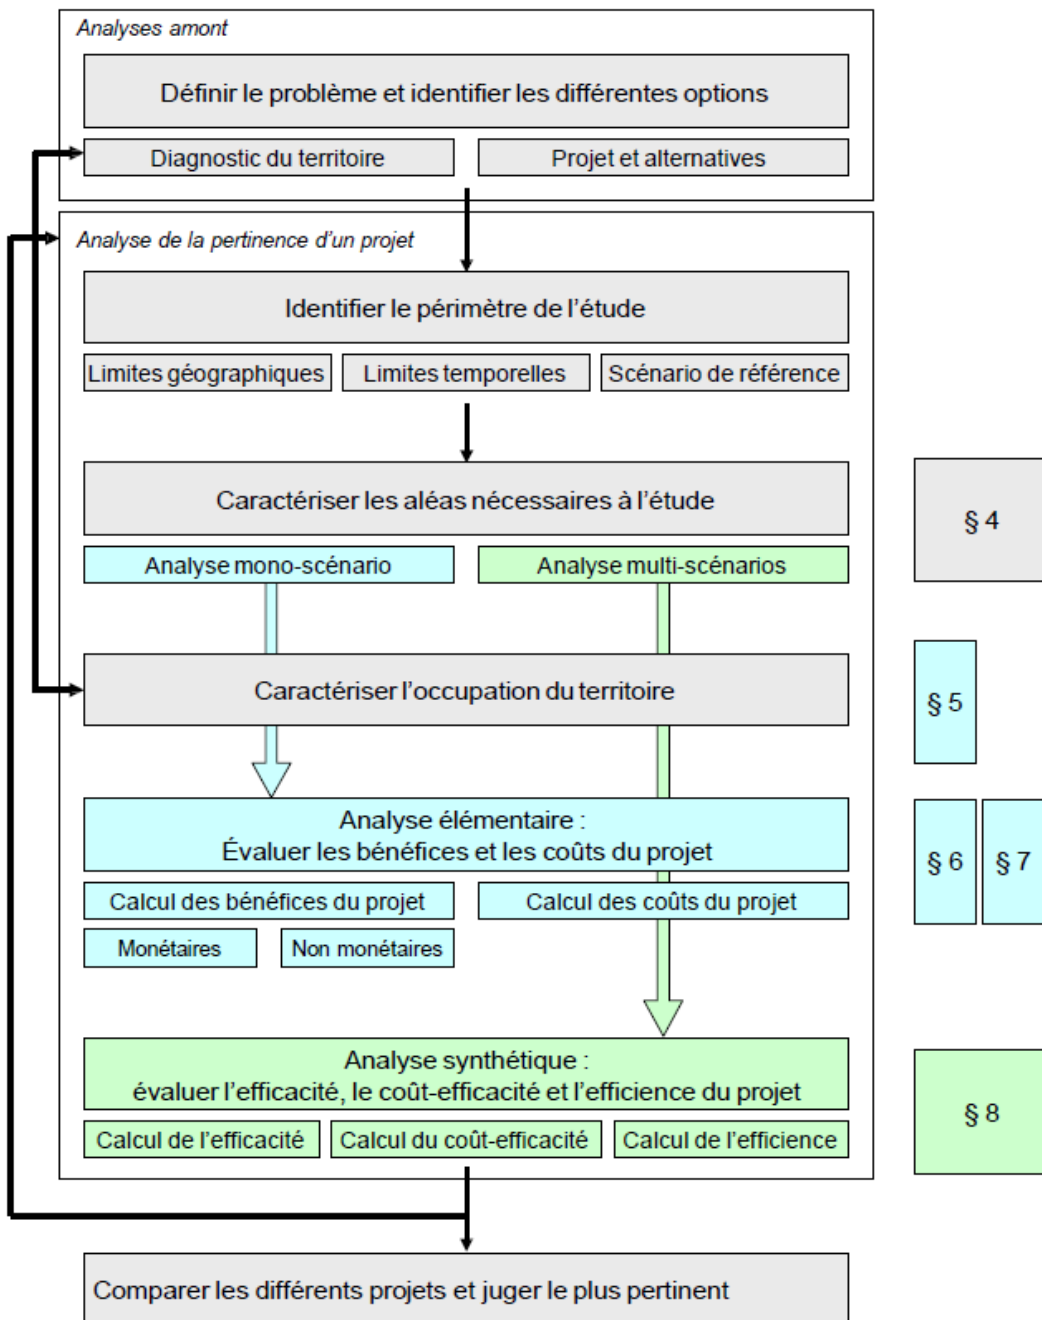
Analyses amont

Définir le problème et identifier les différentes options

Diagnostic du territoire

Projet et alternatives

Analyse de la pertinence d'un projet

Identifier le périmètre de l'étude

Limites géographiques

Limites temporelles

Scénario de référence

Caractériser les aléas nécessaires à l'étude

§ 4

Analyse mono-scénario

Analyse multi-scénarios

Caractériser l'occupation du territoire

§ 5

Analyse élémentaire :
Évaluer les bénéfices et les coûts du projet

§ 6

§ 7

Calcul des bénéfices du projet

Calcul des coûts du projet

Monétaires

Non monétaires

Analyse synthétique :
évaluer l'efficacité, le coût-efficacité et l'efficience du projet

§ 8

Calcul de l'efficacité

Calcul du coût-efficacité

Calcul de l'efficience

Comparer les différents projets et juger le plus pertinent